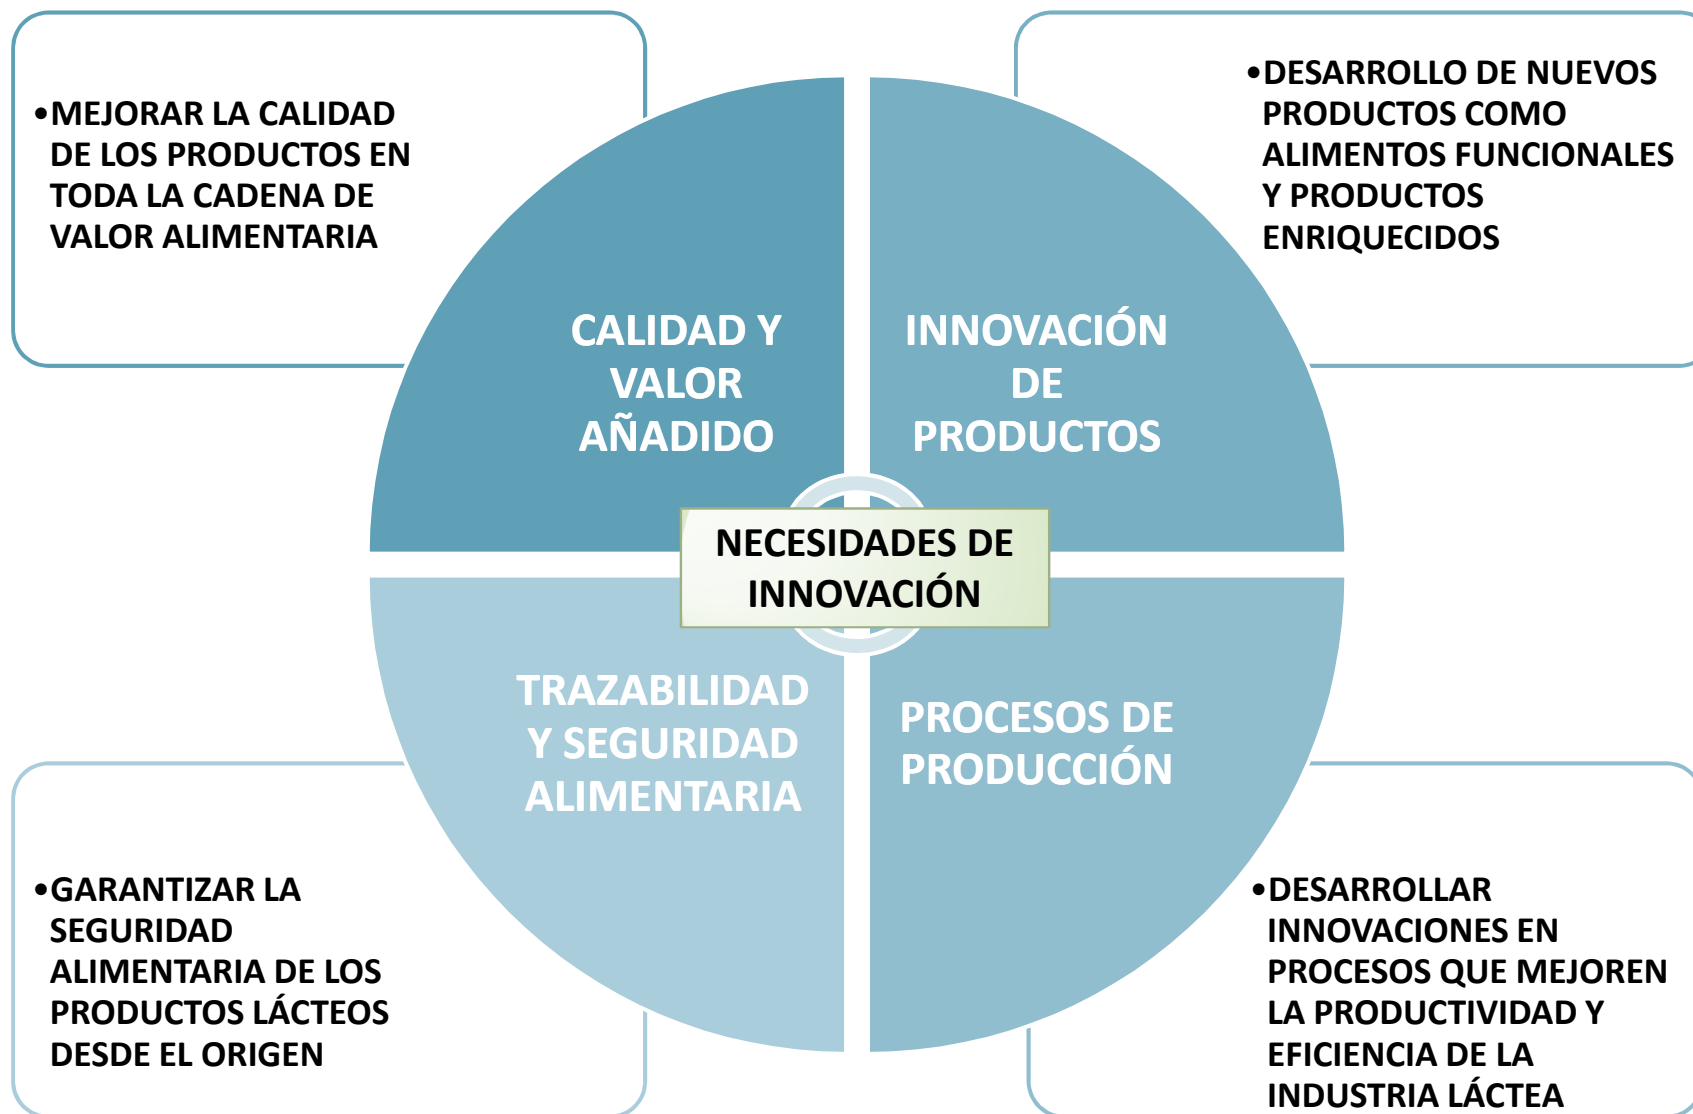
•MEJORAR LA CALIDAD DE LOS PRODUCTOS EN TODA LA CADENA DE VALOR ALIMENTARIA

•DESARROLLO DE NUEVOS PRODUCTOS COMO ALIMENTOS FUNCIONALES Y PRODUCTOS ENRIQUECIDOS

CALIDAD Y VALOR AÑADIDO

INNOVACIÓN DE PRODUCTOS

NECESIDADES DE INNOVACIÓN

TRAZABILIDAD Y SEGURIDAD ALIMENTARIA

PROCESOS DE PRODUCCIÓN

•GARANTIZAR LA SEGURIDAD ALIMENTARIA DE LOS PRODUCTOS LÁCTEOS DESDE EL ORIGEN

•DESARROLLAR INNOVACIONES EN PROCESOS QUE MEJOREN LA PRODUCTIVIDAD Y EFICIENCIA DE LA INDUSTRIA LÁCTEA